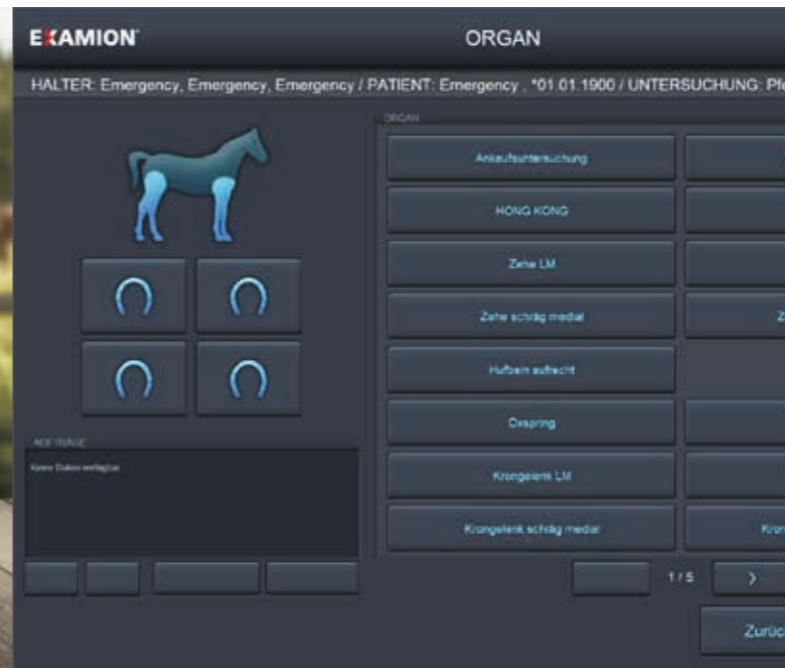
EXAMION

ORGAN

HALTER: Emergency, Emergency, Emergency / PATIENT: Emergency , *01.01.1900 / UNTERSUCHUNG: Pf

ORGAN

Ankaufsuntersuchung

HONG KONG

Zehe LM

Zehe schräg medial

Z

Hufbein aufrecht

Oxspring

Krongelenk LM

Krongelenk schräg medial

Kron

AUFTRÄGE

Keine Daten verfügbar

1 / 5

›

Zurüc